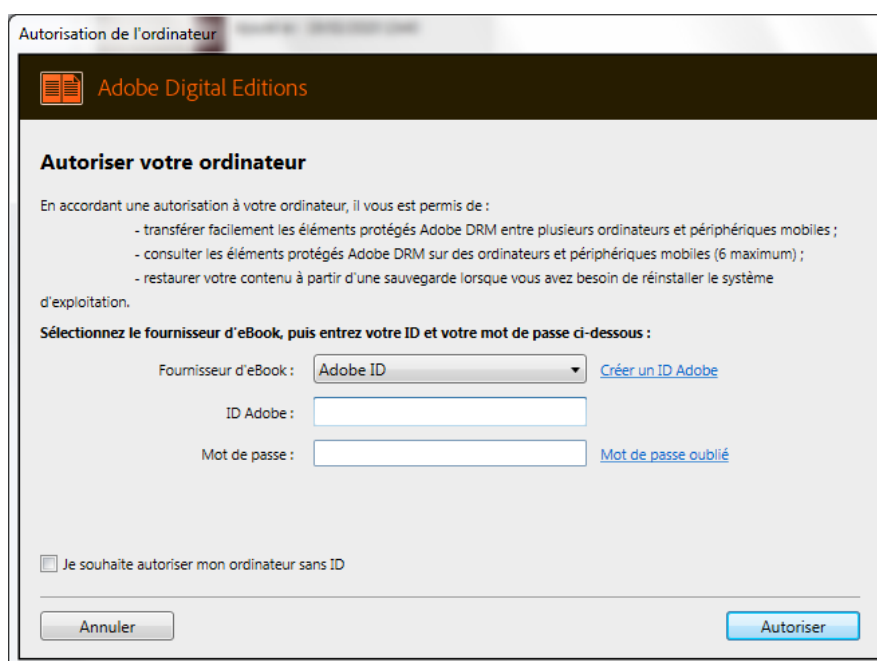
Autorisation de l'ordinateur

Adobe Digital Editions

Autoriser votre ordinateur

En accordant une autorisation à votre ordinateur, il vous est permis de :
- transférer facilement les éléments protégés Adobe DRM entre plusieurs ordinateurs et périphériques mobiles ;
- consulter les éléments protégés Adobe DRM sur des ordinateurs et périphériques mobiles (6 maximum) ;
- restaurer votre contenu à partir d'une sauvegarde lorsque vous avez besoin de réinstaller le système d'exploitation.

Sélectionnez le fournisseur d'eBook, puis entrez votre ID et votre mot de passe ci-dessous :

Fournisseur d'eBook : Adobe ID Créer un ID Adobe

ID Adobe :

Mot de passe : Mot de passe oublié

Je souhaite autoriser mon ordinateur sans ID

Annuler

Autoriser